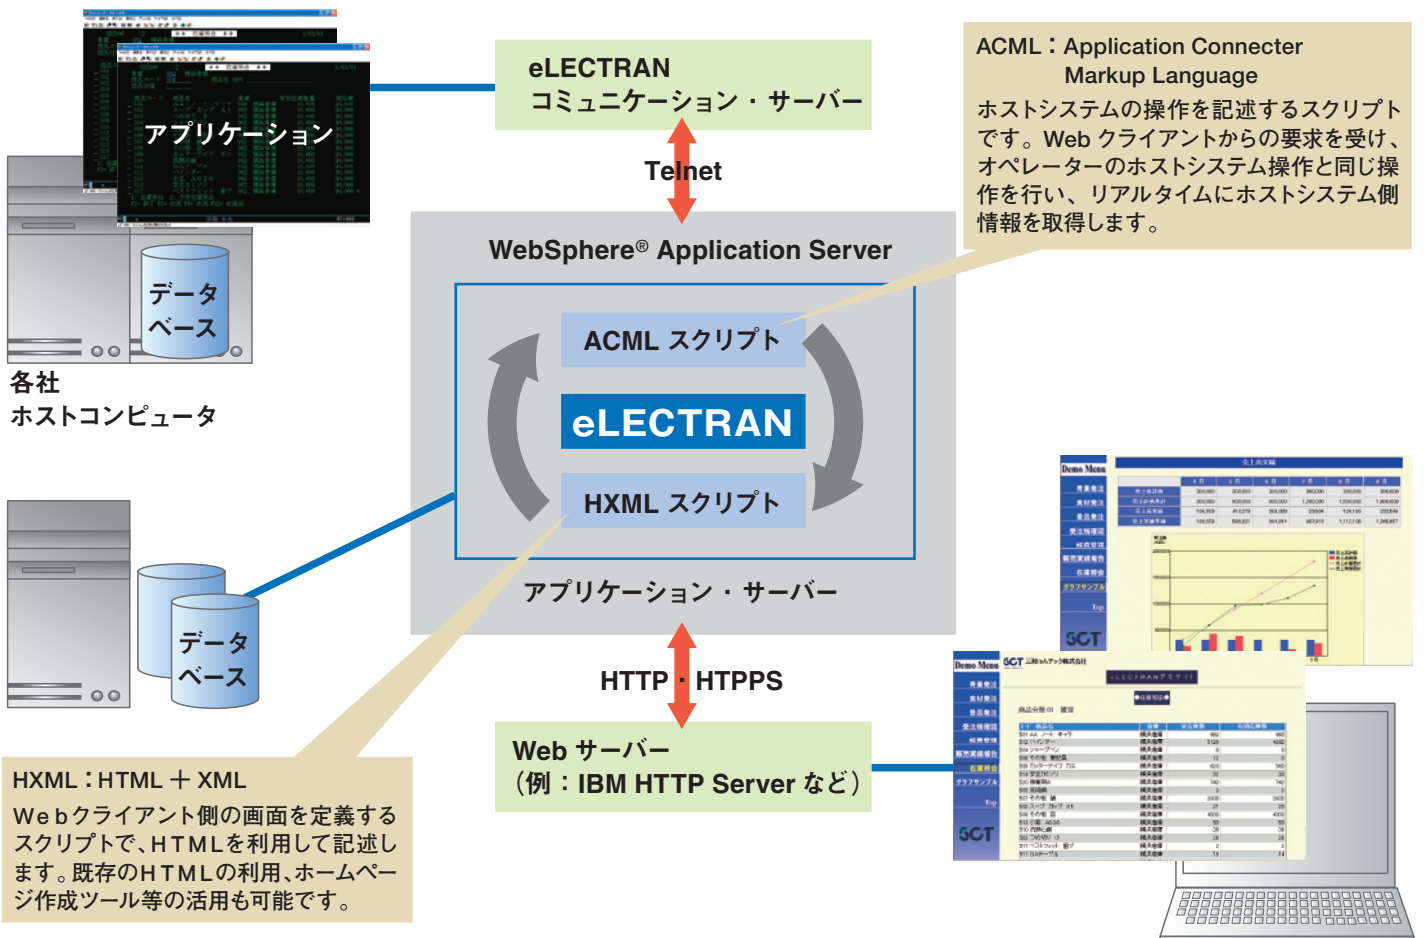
アプリケーション

データベース

各社
ホストコンピュータ

データベース

eLECTRAN
コミュニケーション・サーバー

Telnet

WebSphere® Application Server

ACML スクリプト

eLECTRAN

HXML スクリプト

アプリケーション・サーバー

HTTP・HTPPS

Web サーバー
（例：IBM HTTP Server など）

ACML：Application Connecter Markup Language
ホストシステムの操作を記述するスクリプトです。Web クライアントからの要求を受け、オペレーターのホストシステム操作と同じ操作を行い、リアルタイムにホストシステム側情報を取得します。

HXML：HTML ＋ XML
Webクライアント側の画面を定義するスクリプトで、HTMLを利用して記述します。既存のHTMLの利用、ホームページ作成ツール等の活用も可能です。

Demo Menu

SCT

Demo Menu

SCT